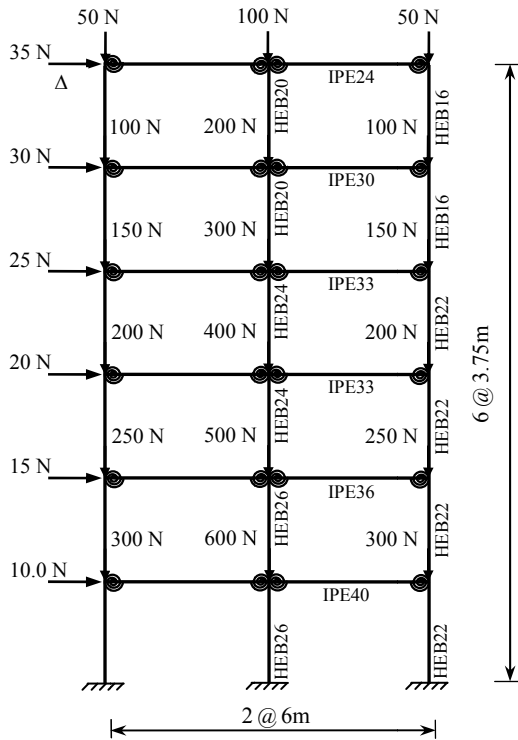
50 N
100 N
50 N
35 N
Δ
IPE24
HEB20
HEB16
100 N
200 N
100 N
30 N
IPE30
HEB20
HEB16
150 N
300 N
150 N
25 N
IPE33
HEB24
HEB22
200 N
400 N
200 N
20 N
IPE33
HEB24
HEB22
250 N
500 N
250 N
15 N
IPE36
HEB26
HEB22
300 N
600 N
300 N
10.0 N
IPE40
HEB26
HEB22
6 @ 3.75m
2 @ 6m